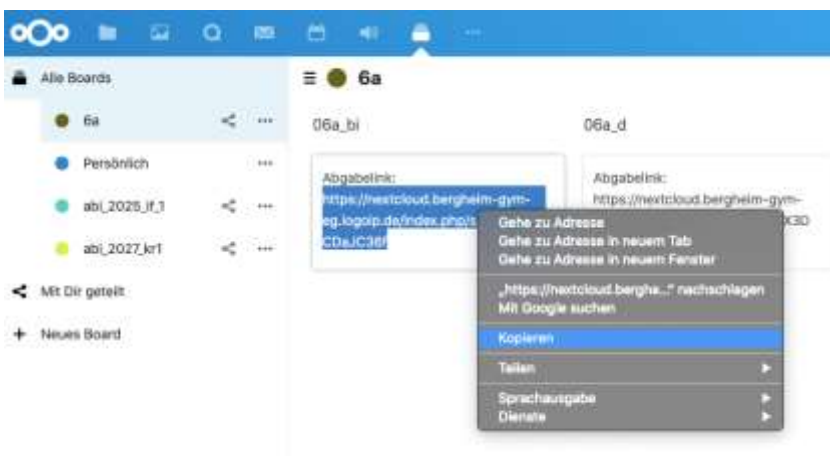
Alle Boards

6a

Persönlich

abi_2025_if_1

abi_2027_kr1

Mit Dir geteilt

Neues Board

6a

06a_bi

Abgabelink:
https://nextcloud.bergheim-gym-eg.logoip.de/index.php/s/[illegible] CDaJC36f

06a_d

Abgabelink:
https://nextcloud.bergheim-gym-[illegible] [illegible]3D

Gehe zu Adresse
Gehe zu Adresse in neuem Tab
Gehe zu Adresse in neuem Fenster

„https://nextcloud.berghe...“ nachschlagen
Mit Google suchen

Kopieren

Teilen

Sprachausgabe
Dienste